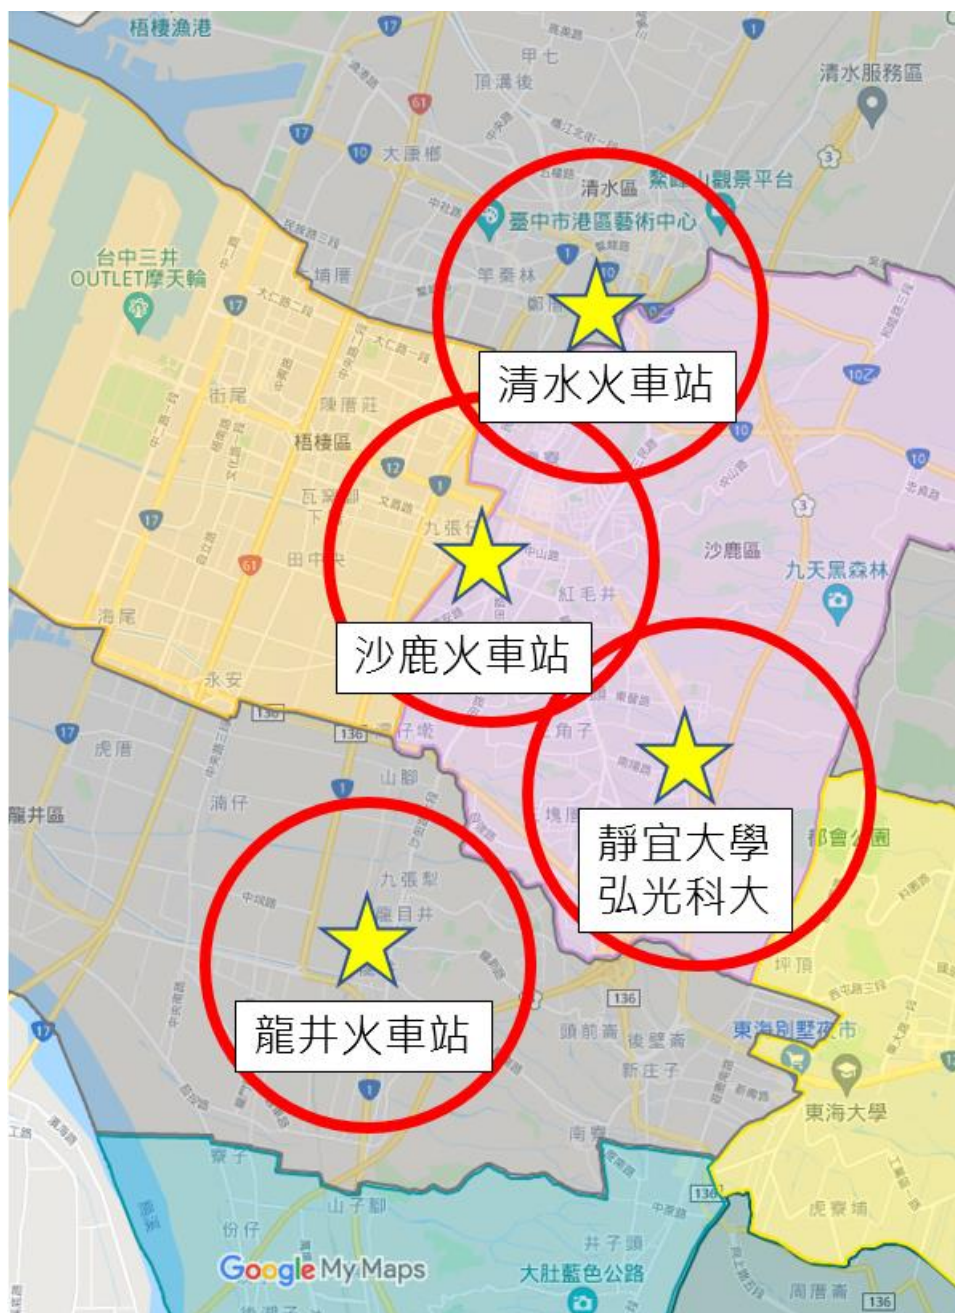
梧棲漁港

甲七

頂溝後

清水服務區

大庄

清水區

鰲峰山觀景平台

臺中市港區藝術中心

台中三井 OUTLET摩天輪

一塊厝

竿蓁林

清水火車站

街尾

陳厝莊

梧棲區

瓦窯

九張犁

田中央

沙鹿區

九天黑森林

紅毛井

沙鹿火車站

海尾

永安

三角子

虎厝

山腳

龍井區

溝仔

塊厝

靜宜大學

弘光科大

都會公園

九張犁

龍目井

龍井火車站

坪頂

東海別墅夜市

頭前寮

後壁寮

新庄子

東海大學

南寮

寮子

山子腳

份仔

井子頭

大肚藍色公路

虎寮埔

周厝崙

Google My Maps